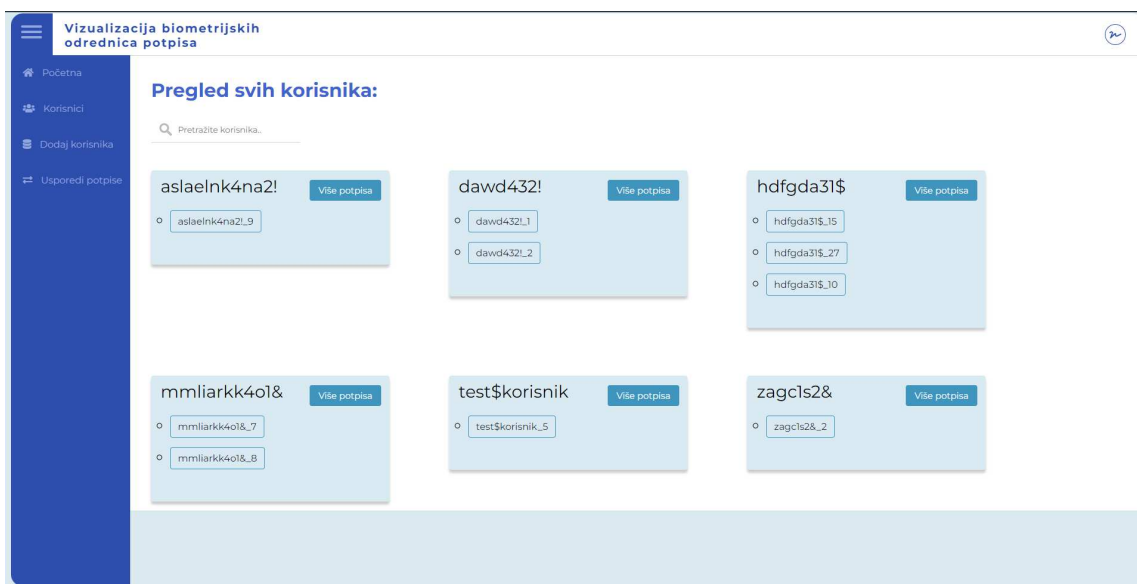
Vizualizacija biometrijskih odrednica potpisa

Početna
Korisnici
Dodaj korisnika
Usporedi potpise

Pregled svih korisnika:

Pretražite korisnika..

aslaelnk4na2!
Više potpisa
aslaelnk4na2!_9

dawd432!
Više potpisa
dawd432!_1
dawd432!_2

hdfgda31$
Više potpisa
hdfgda31$_15
hdfgda31$_27
hdfgda31$_10

mmliarkk4o1&
Više potpisa
mmliarkk4o1&_7
mmliarkk4o1&_8

test$korisnik
Više potpisa
test$korisnik_5

zagc1s2&
Više potpisa
zagc1s2&_2